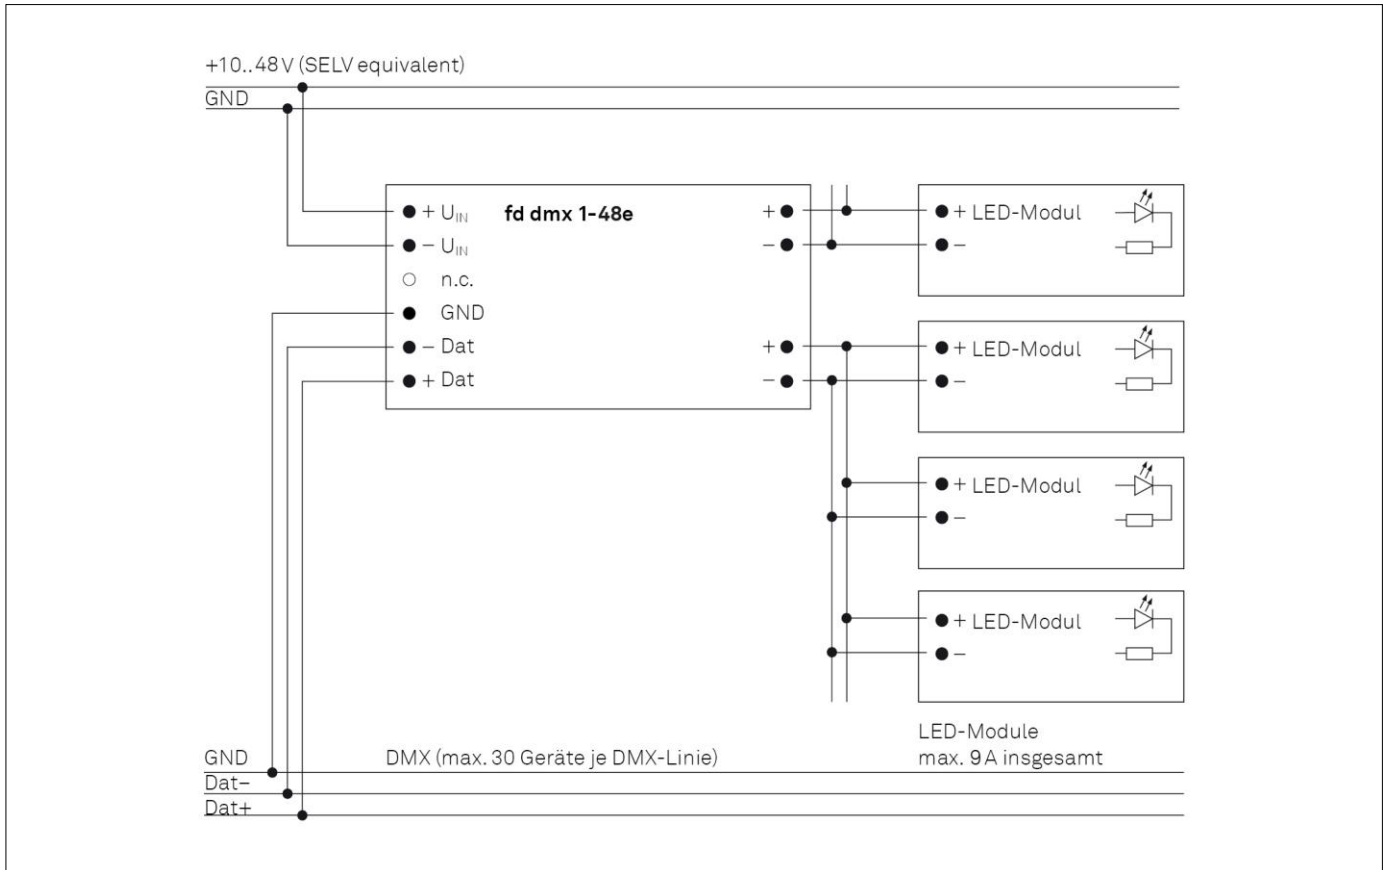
+10..48 V (SELV equivalent)
GND

+ $U_{IN}$
− $U_{IN}$
n.c.
GND
− Dat
+ Dat

fd dmx 1-48e

+
−
+
−

+ LED-Modul
−
+ LED-Modul
−
+ LED-Modul
−
+ LED-Modul
−

LED-Module
max. 9 A insgesamt

GND
Dat−
Dat+
DMX (max. 30 Geräte je DMX-Linie)